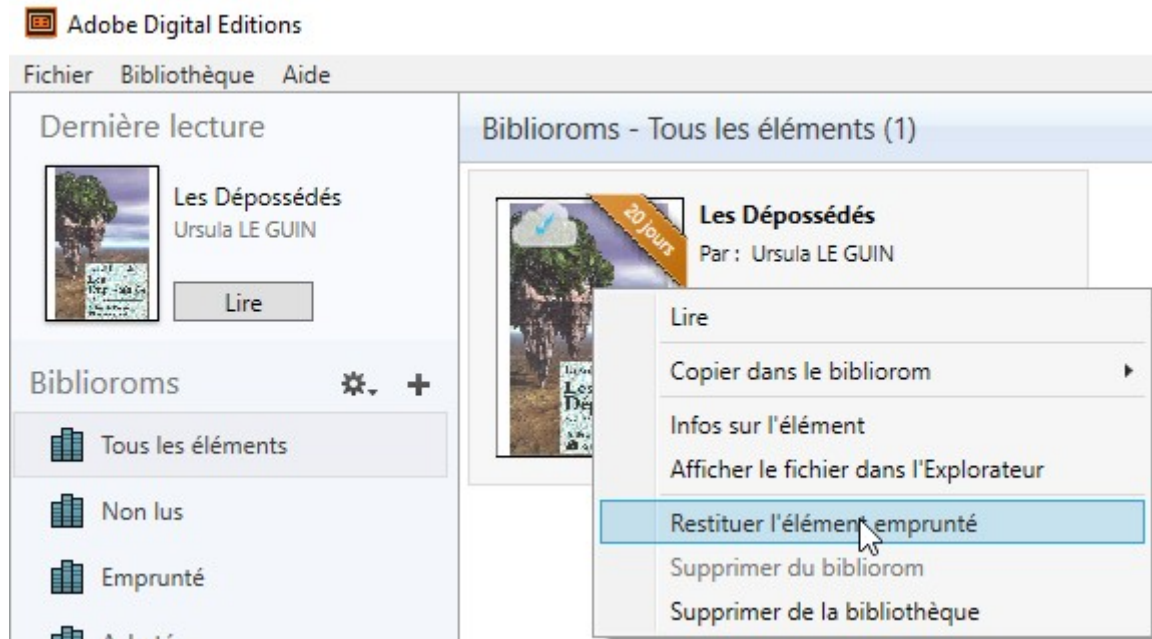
Adobe Digital Editions

Fichier Bibliothèque Aide

Dernière lecture

Les Dépossédés
Ursula LE GUIN

Lire

Biblioroms

Tous les éléments

Non lus

Emprunté

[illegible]

Biblioroms - Tous les éléments (1)

20 jours

Les Dépossédés
Par : Ursula LE GUIN

Lire
Copier dans le bibliorom
Infos sur l'élément
Afficher le fichier dans l'Explorateur
Restituer l'élément emprunté
Supprimer du bibliorom
Supprimer de la bibliothèque